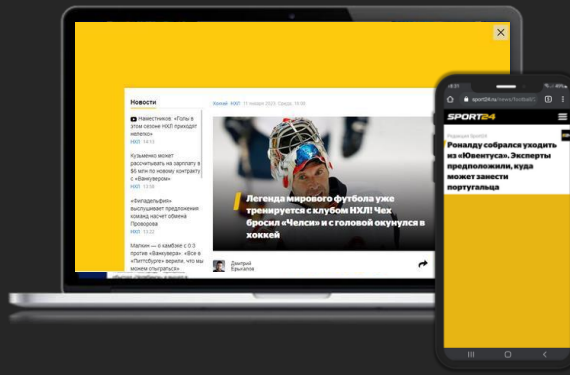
Новости

Наместников: «Голы в этом сезоне НХЛ приходят нелегко»
НХЛ 14:12

Кузьменко может рассчитывать на зарплату в $6 млн по новому контракту с «Ванкувером»
НХЛ 13:58

«Филадельфия» выслушивает предложения команд насчет обмена Проворова
НХЛ 13:22

Малкин — о камбэке с 0:3 против «Ванкувера»: «Все в «Питтсбурге» верили, что мы можем отыграться»

Хоккей НХЛ 11 января 2023, Среда, 10:48

Легенда мирового футбола уже тренируется с клубом НХЛ! Чех бросил «Челси» и с головой окунулся в хоккей

Дмитрий Ерыкалов

sport24.ru/news/football/

SPORT24

Редакция Sport24

Роналду собрался уходить из «Ювентуса». Эксперты предположили, куда может занести португальца